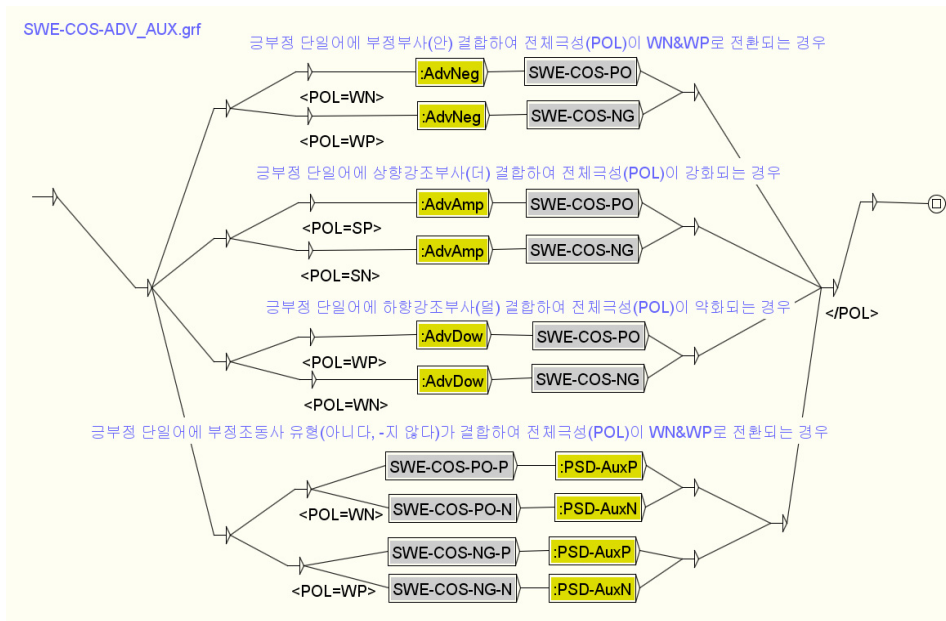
SWE-COS-ADV_AUX.grf

긍부정 단일어에 부정부사(안) 결합하여 전체극성(POL)이 WN&WP로 전환되는 경우

:AdvNeg

SWE-COS-PO

<POL=WN>

:AdvNeg

SWE-COS-NG

<POL=WP>

긍부정 단일어에 상향강조부사(더) 결합하여 전체극성(POL)이 강화되는 경우

:AdvAmp

SWE-COS-PO

<POL=SP>

:AdvAmp

SWE-COS-NG

<POL=SN>

긍부정 단일어에 하향강조부사(덜) 결합하여 전체극성(POL)이 약화되는 경우

</POL>

:AdvDow

SWE-COS-PO

<POL=WP>

:AdvDow

SWE-COS-NG

<POL=WN>

긍부정 단일어에 부정조동사 유형(아니다, -지 않다)가 결합하여 전체극성(POL)이 WN&WP로 전환되는 경우

SWE-COS-PO-P

:PSD-AuxP

<POL=WN>

SWE-COS-PO-N

:PSD-AuxN

SWE-COS-NG-P

:PSD-AuxP

<POL=WP>

SWE-COS-NG-N

:PSD-AuxN